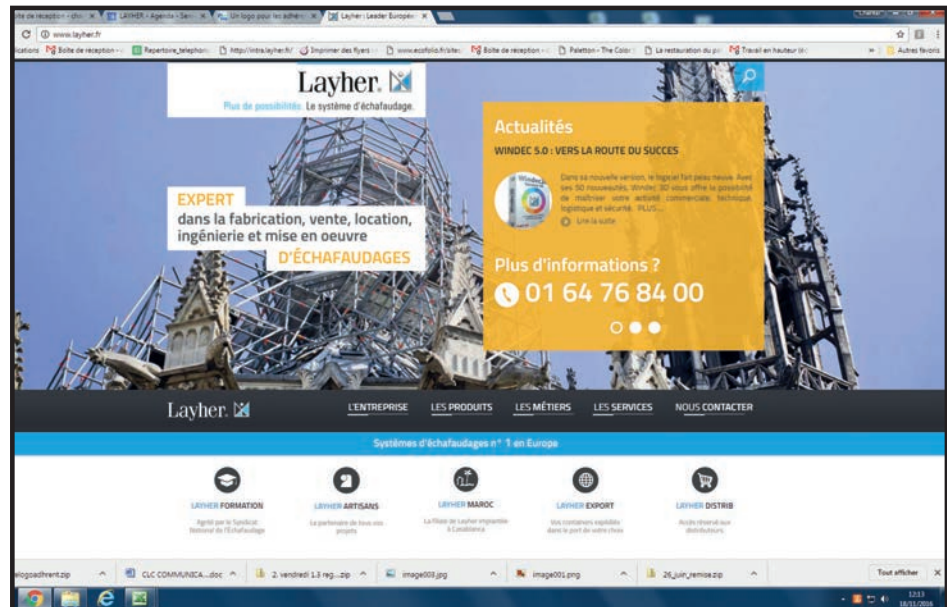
ite de réception - che × LAYHER - Agenda - Serv × Un logo pour les adhér × Layher: Leader Europé ×

www.layher.fr

ications Boîte de réception - Repertoire_telephon http://intra.layher.fr/ Imprimer des flyers www.ecofolio.fr/site Boîte de réception - Paletton - The Color La restauration du pa Travail en hauteur (é Autres favoris

Layher.

Plus de possibilités. Le système d'échafaudage.

Actualités

WINDEC 5.0 : VERS LA ROUTE DU SUCCES

Dans sa nouvelle version, le logiciel fait peau neuve. Avec ses 50 nouveautés, Windec 5.0 vous offre la possibilité de maîtriser votre activité commerciale, technique, logistique et sécurité... PLUS...

Lire la suite

EXPERT

dans la fabrication, vente, location, ingénierie et mise en oeuvre

D'ÉCHAFAUDAGES

Plus d'informations ?

01 64 76 84 00

Layher.

L'ENTREPRISE LES PRODUITS LES MÉTIERS LES SERVICES NOUS CONTACTER

Systèmes d'échafaudages n° 1 en Europe

LAYHER FORMATION
Agréé par le Syndicat National de l'Échafaudage

LAYHER ARTISANS
Le partenaire de tous vos projets

LAYHER MAROC
La filiale de Layher implantée à Casablanca

LAYHER EXPORT
Vos containers expédiés dans le port de votre choix

LAYHER DISTRIB
Accès réservé aux distributeurs

elogoadhrent.zip CLC COMMUNICA....doc 2. vendredi 1.3 reg....zip image003.jpg image001.png 26_juin_remise.zip Tout afficher

12:13
18/11/2016